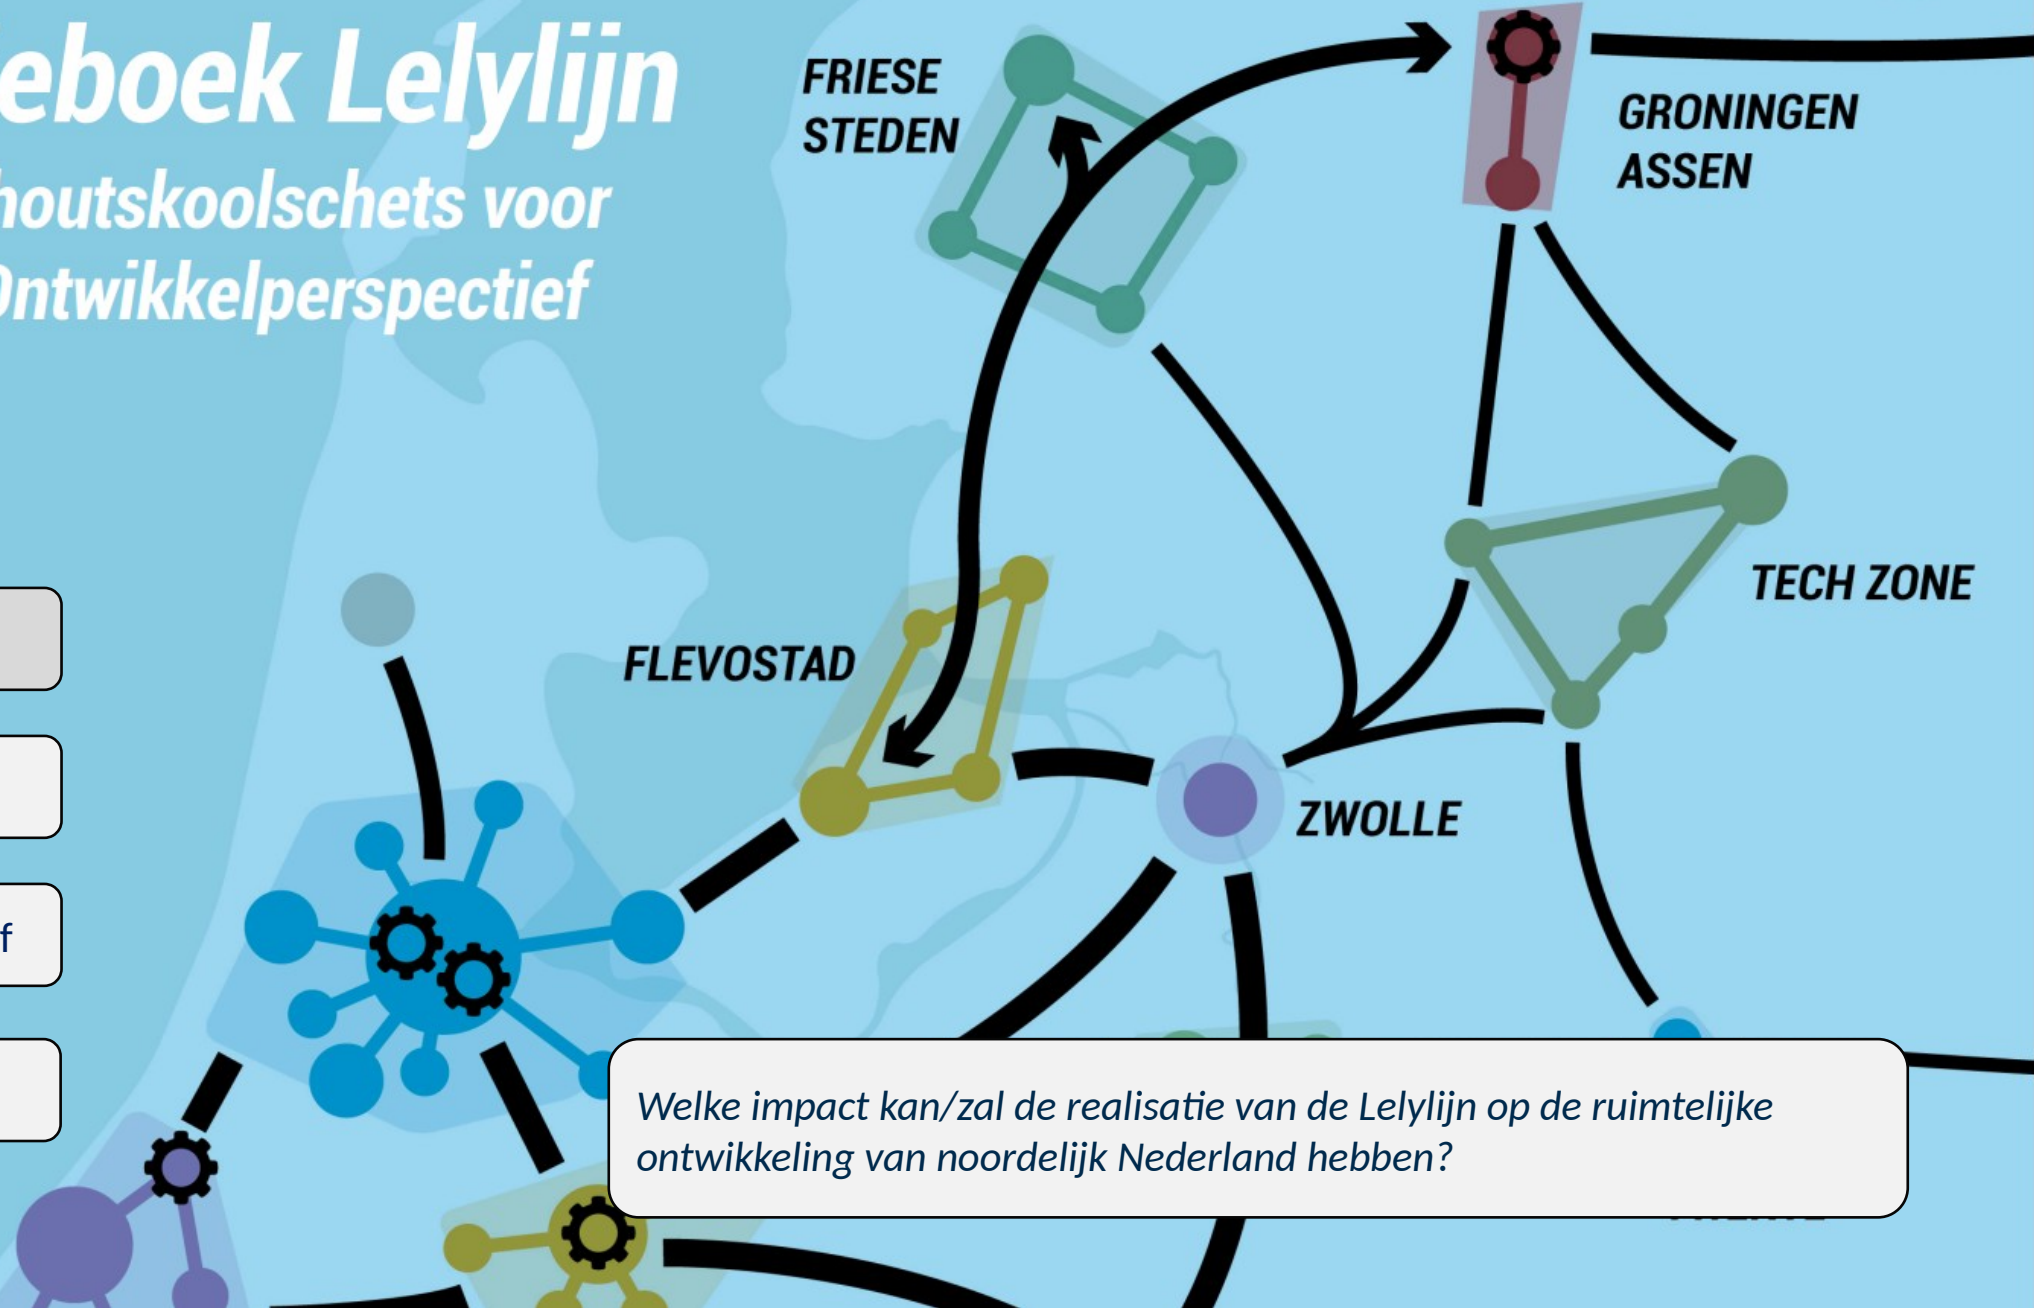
eboek Lelylijn
houtskoolschets voor
Ontwikkelperspectief

FRIESE STEDEN

GRONINGEN ASSEN

TECH ZONE

FLEVOSTAD

ZWOLLE

f

Welke impact kan/zal de realisatie van de Lelylijn op de ruimtelijke ontwikkeling van noordelijk Nederland hebben?